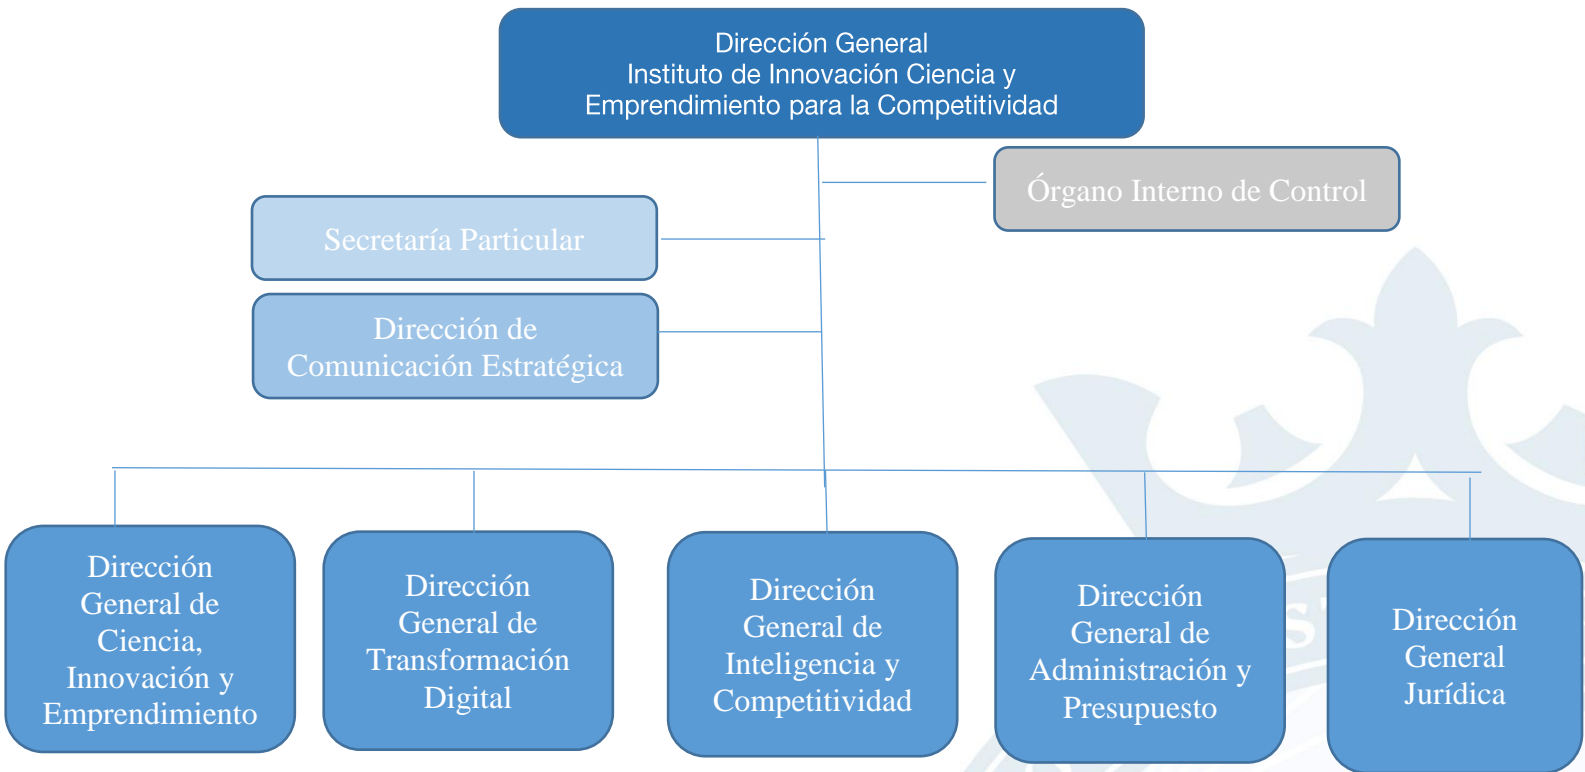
Dirección General
Instituto de Innovación Ciencia y Emprendimiento para la Competitividad

Órgano Interno de Control

Secretaría Particular

Dirección de Comunicación Estratégica

Dirección General de Ciencia, Innovación y Emprendimiento

Dirección General de Transformación Digital

Dirección General de Inteligencia y Competitividad

Dirección General de Administración y Presupuesto

Dirección General Jurídica